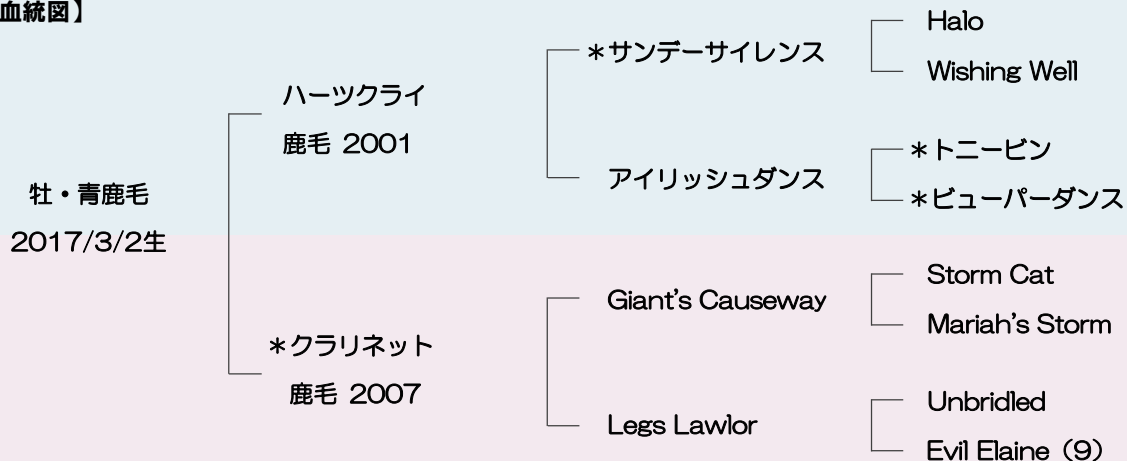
血統図】

牡・青鹿毛
2017/3/2生

ハーツクライ
鹿毛 2001

＊サンデーサイレンス

Halo

Wishing Well

アイリッシュダンス

＊トニービン

＊ビューパーダンス

＊クラリネット
鹿毛 2007

Giant's Causeway

Storm Cat

Mariah's Storm

Legs Lawlor

Unbridled

Evil Elaine（9）